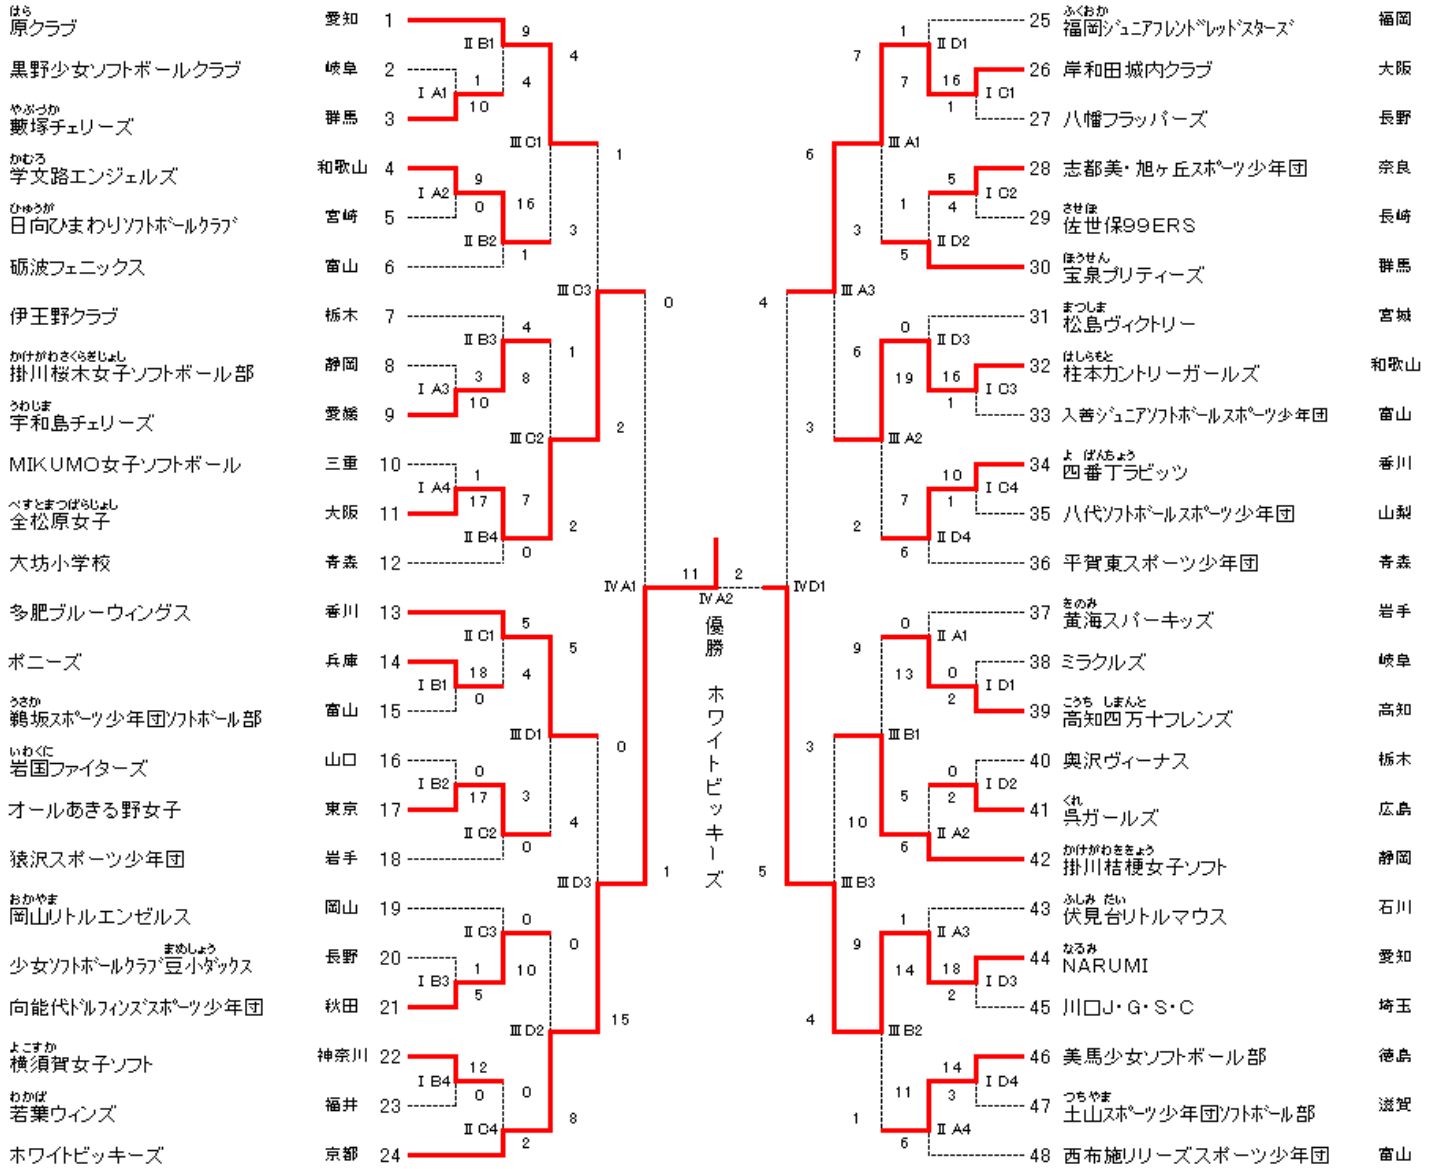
はら
原クラブ 愛知 1
黒野少女ソフトボールクラブ 岐阜 2
やぶづか
藪塚チェリーズ 群馬 3
かむろ
学文路エンジェルズ 和歌山 4
ひゅうが
日向ひまわりソフトボールクラブ 宮崎 5
砺波フェニックス 富山 6
伊王野クラブ 栃木 7
かけがわさくらぎじょし
掛川桜木女子ソフトボール部 静岡 8
うわじま
宇和島チェリーズ 愛媛 9
MIKUMO女子ソフトボール 三重 10
べすとまつばらじょし
全松原女子 大阪 11
大坊小学校 青森 12
多肥ブルーウィングス 香川 13
ポニーズ 兵庫 14
うさか
鵜坂スポーツ少年団ソフトボール部 富山 15
いわくに
岩国ファイターズ 山口 16
オールあきる野女子 東京 17
猿沢スポーツ少年団 岩手 18
おかやま
岡山リトルエンゼルス 岡山 19
まめしょう
少女ソフトボールクラブ豆小ダックス 長野 20
向能代ドルフィンズスポーツ少年団 秋田 21
よこすか
横須賀女子ソフト 神奈川 22
わかば
若葉ウィンズ 福井 23
ホワイトビッキーズ 京都 24

I A1 1 10
I A2 9 0
I A3 3 10
I A4 1 17
I B1 18 0
I B2 0 17
I B3 1 5
I B4 12 0
II B1 9 4
II B2 16 1
II B3 4 8
II B4 7 0
II C1 5 4
II C2 3 0
II C3 0 10
II C4 0 2
III C1 4 3
III C2 1 2
III D1 5 4
III D2 0 8
III C3 1 2
III D3 0 15
IV A1 0 1
IV A2 11 2
優勝 ホワイトビッキーズ
IV D1 4 5
III A3 6 3
III B3 3 4
III A1 7 3
III A2 3 2
III B1 9 10
III B2 9 1
II D1 1 7
II D2 1 5
II D3 0 19
II D4 7 6
II A1 0 13
II A2 5 6
II A3 1 14
II A4 11 6
I C1 16 1
I C2 5 4
I C3 16 1
I C4 10 1
I D1 0 2
I D2 0 2
I D3 18 2
I D4 14 3

ふくおか
25 福岡ジュニアフレンドレッドスターズ 福岡
26 岸和田城内クラブ 大阪
27 八幡フラッパーズ 長野
28 志都美・旭ヶ丘スポーツ少年団 奈良
させぼ
29 佐世保99ERS 長崎
ほうせん
30 宝泉プリティーズ 群馬
まつしま
31 松島ヴィクトリー 宮城
はしらもと
32 柱本カントリーガールズ 和歌山
33 入善ジュニアソフトボールスポーツ少年団 富山
よ ばんちょう
34 四番丁ラビッツ 香川
35 八代ソフトボールスポーツ少年団 山梨
36 平賀東スポーツ少年団 青森
きのみ
37 黄海スパーキッズ 岩手
38 ミラクルズ 岐阜
こうち しまんと
39 高知四万十フレンズ 高知
40 奥沢ヴィーナス 栃木
くれ
41 呉ガールズ 広島
かけがわききょう
42 掛川桔梗女子ソフト 静岡
ふしみ だい
43 伏見台リトルマウス 石川
なるみ
44 NARUMI 愛知
45 川口J・G・S・C 埼玉
46 美馬少女ソフトボール部 徳島
つちやま
47 土山スポーツ少年団ソフトボール部 滋賀
48 西布施リリーズスポーツ少年団 富山